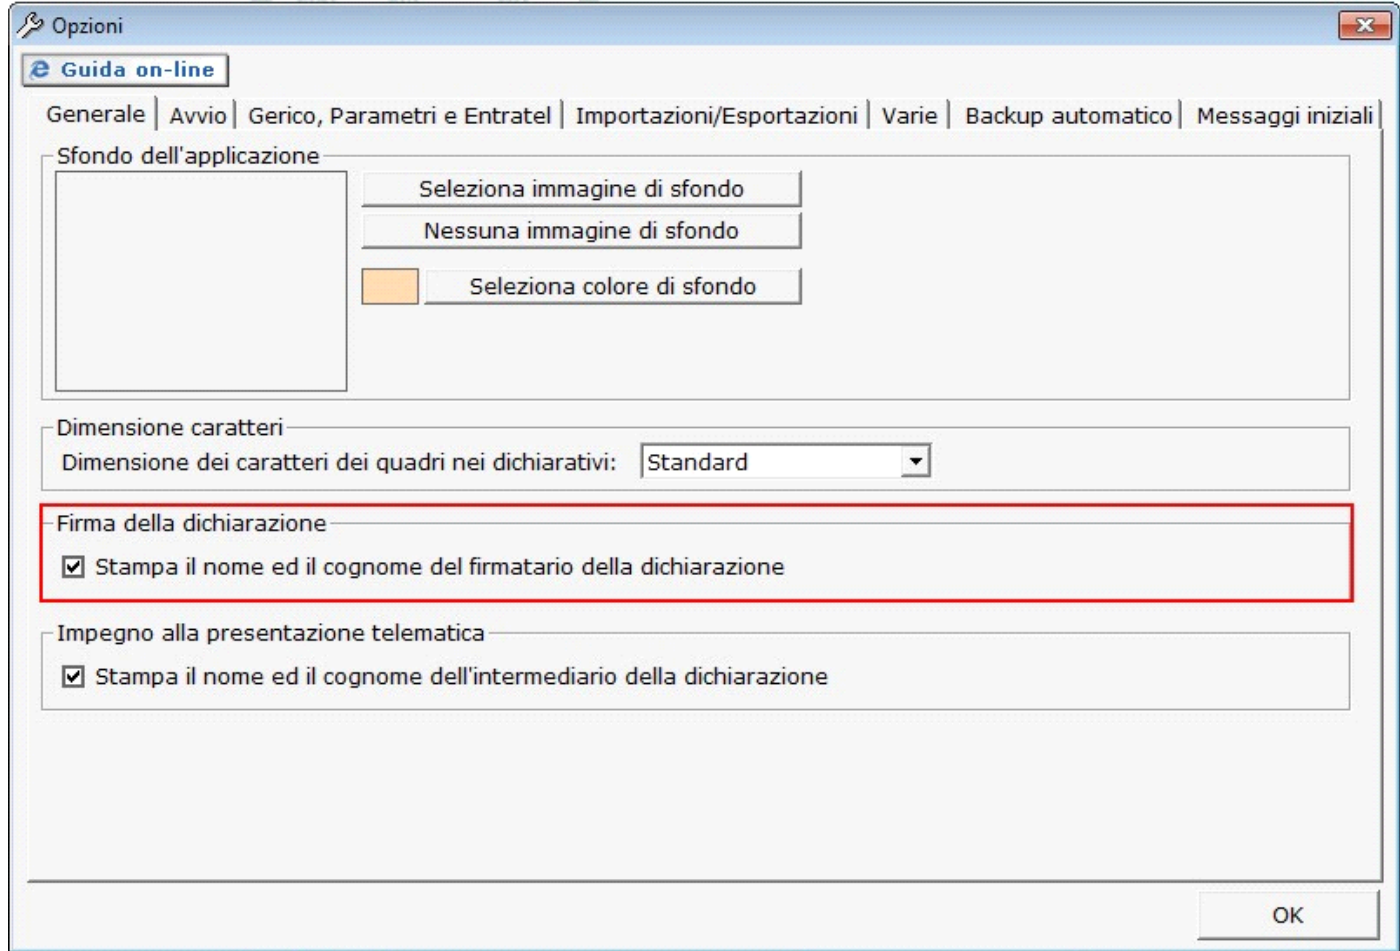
Opzioni

Guida on-line

Generale | Avvio | Gerico, Parametri e Entratel | Importazioni/Esportazioni | Varie | Backup automatico | Messaggi iniziali

Sfondo dell'applicazione

Seleziona immagine di sfondo

Nessuna immagine di sfondo

Seleziona colore di sfondo

Dimensione caratteri

Dimensione dei caratteri dei quadri nei dichiarativi: Standard

Firma della dichiarazione

☑ Stampa il nome ed il cognome del firmatario della dichiarazione

Impegno alla presentazione telematica

☑ Stampa il nome ed il cognome dell'intermediario della dichiarazione

OK